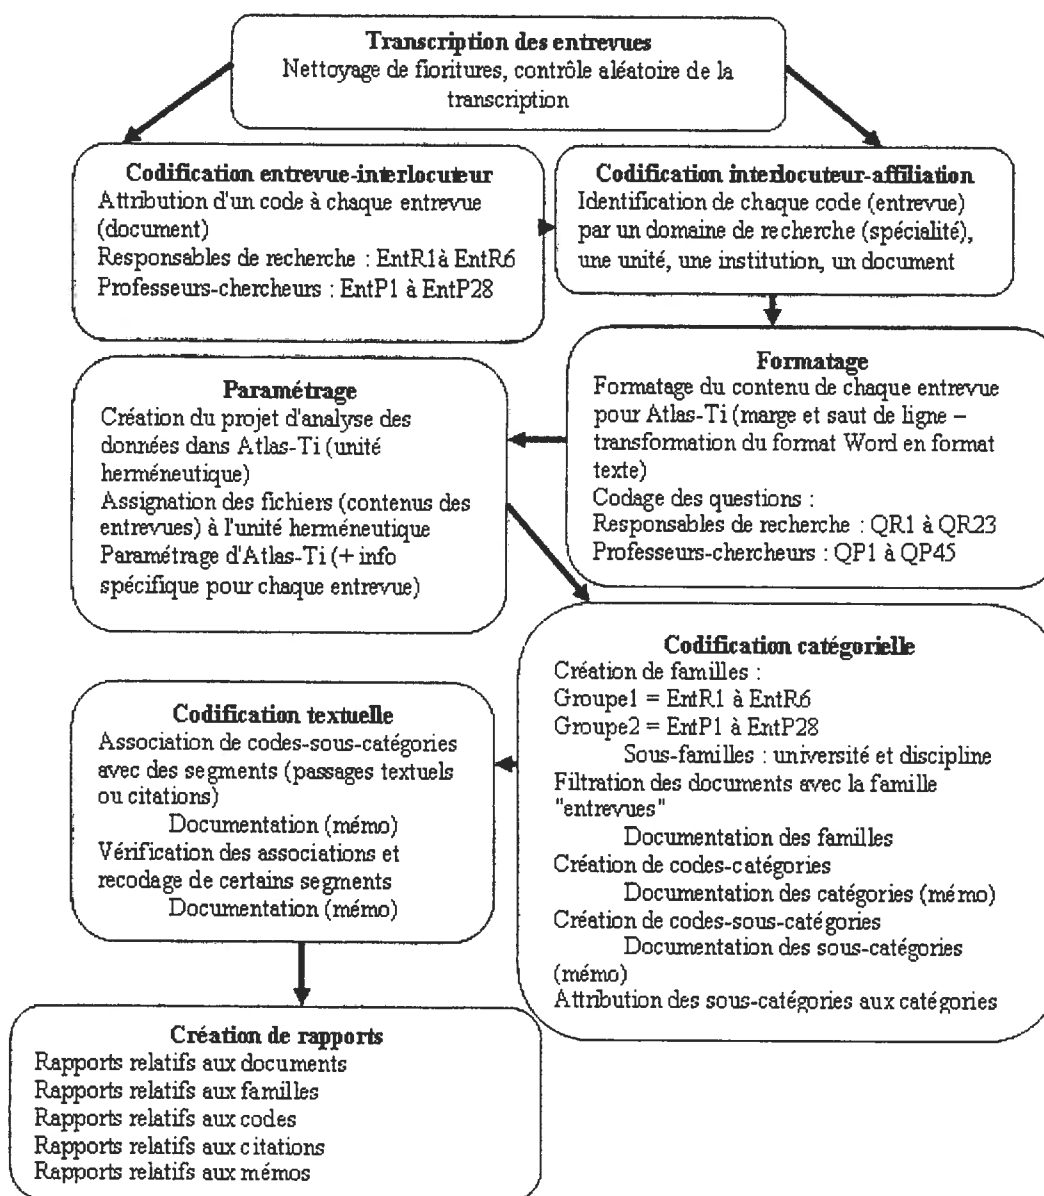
**Transcription des entrevues**
Nettoyage de fioritures, contrôle aléatoire de la transcription

**Codification entrevue-interlocuteur**
Attribution d'un code à chaque entrevue (document)
Responsables de recherche : EntR1à EntR6
Professeurs-chercheurs : EntP1 à EntP28

**Codification interlocuteur-affiliation**
Identification de chaque code (entrevue) par un domaine de recherche (spécialité), une unité, une institution, un document

**Formatage**
Formatage du contenu de chaque entrevue pour Atlas-Ti (marge et saut de ligne – transformation du format Word en format texte)
Codage des questions :
Responsables de recherche : QR1 à QR23
Professeurs-chercheurs : QP1 à QP45

**Paramétrage**
Création du projet d'analyse des données dans Atlas-Ti (unité herméneutique)
Assignation des fichiers (contenus des entrevues) à l'unité herméneutique
Paramétrage d'Atlas-Ti (+ info spécifique pour chaque entrevue)

**Codification catégorielle**
Création de familles :
Groupe1 = EntR1 à EntR6
Groupe2 = EntP1 à EntP28
Sous-familles : université et discipline
Filtration des documents avec la famille "entrevues"
Documentation des familles
Création de codes-catégories
Documentation des catégories (mémo)
Création de codes-sous-catégories
Documentation des sous-catégories (mémo)
Attribution des sous-catégories aux catégories

**Codification textuelle**
Association de codes-sous-catégories avec des segments (passages textuels ou citations)
Documentation (mémo)
Vérification des associations et recodage de certains segments
Documentation (mémo)

**Création de rapports**
Rapports relatifs aux documents
Rapports relatifs aux familles
Rapports relatifs aux codes
Rapports relatifs aux citations
Rapports relatifs aux mémos